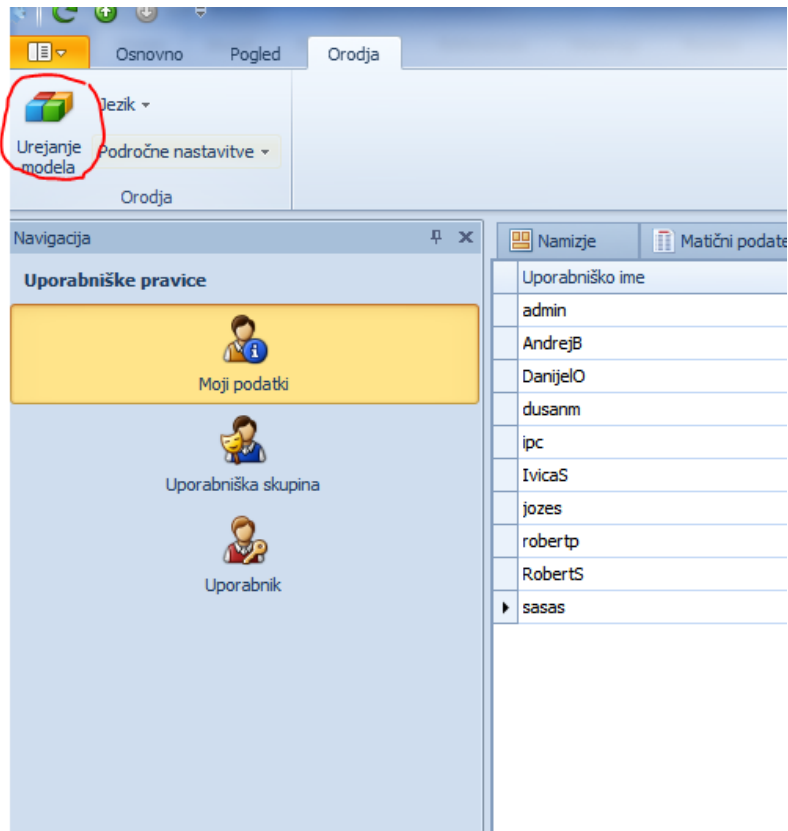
Osnovno Pogled Orodja

Urejanje modela

Jezik

Področne nastavitve

Orodja

Navigacija

Uporabniške pravice

Moji podatki

Uporabniška skupina

Uporabnik

Namizje

Matični podate

| Uporabniško ime |
|---|
| admin |
| AndrejB |
| DanijelO |
| dusanm |
| ipc |
| IvicaS |
| jozes |
| robertp |
| RobertS |
| sasas |